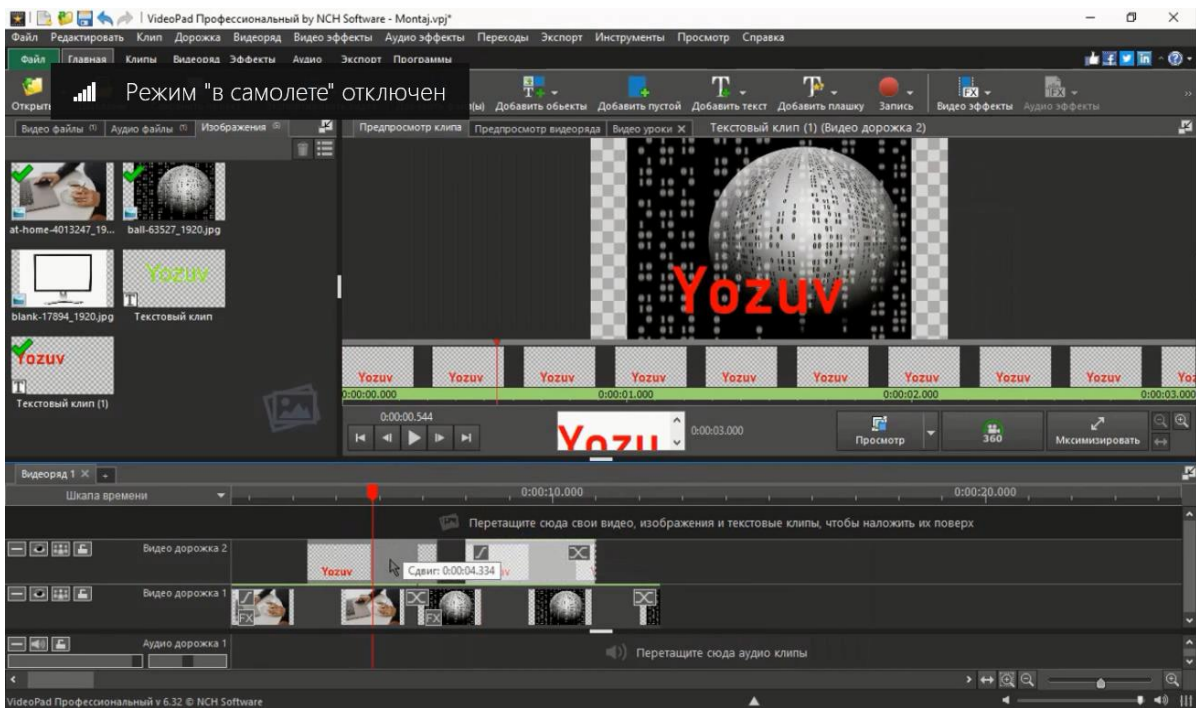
VideoPad Профессиональный by NCH Software - Montaj.vpj*

Файл Редактировать Клип Дорожка Видеоряд Видео эффекты Аудио эффекты Переходы Экспорт Инструменты Просмотр Справка

Файл Главная Клипы Видеоряд Эффекты Аудио Экспорт Программы

Режим "в самолете" отключен

Открыть (ы) Добавить объекты Добавить пустой Добавить текст Добавить плашку Запись Видео эффекты Аудио эффекты

Видео файлы Аудио файлы Изображения

Предпросмотр клипа Предпросмотр видеоряда Видео уроки ✕ Текстовый клип (1) (Видео дорожка 2)

at-home-4013247_19... ball-63527_1920.jpg

blank-17894_1920.jpg Текстовый клип

Yozuv

Текстовый клип (1)

Yozuv

Yozuv Yozuv Yozuv Yozuv Yozuv Yozuv Yozuv Yozuv Yozuv Yo

0:00:00.000 0:00:01.000 0:00:02.000 0:00:03.000

0:00:00.544

Yozu

0:00:03.000

Просмотр

360

Мксимизировать

Видеоряд 1 ✕

Шкала времени

0:00:10.000 0:00:20.000

Перетащите сюда свои видео, изображения и текстовые клипы, чтобы наложить их поверх

Видео дорожка 2

Yozuv

Сдвиг: 0:00:04.334

Видео дорожка 1

Аудио дорожка 1

Перетащите сюда аудио клипы

VideoPad Профессиональный v 6.32 © NCH Software